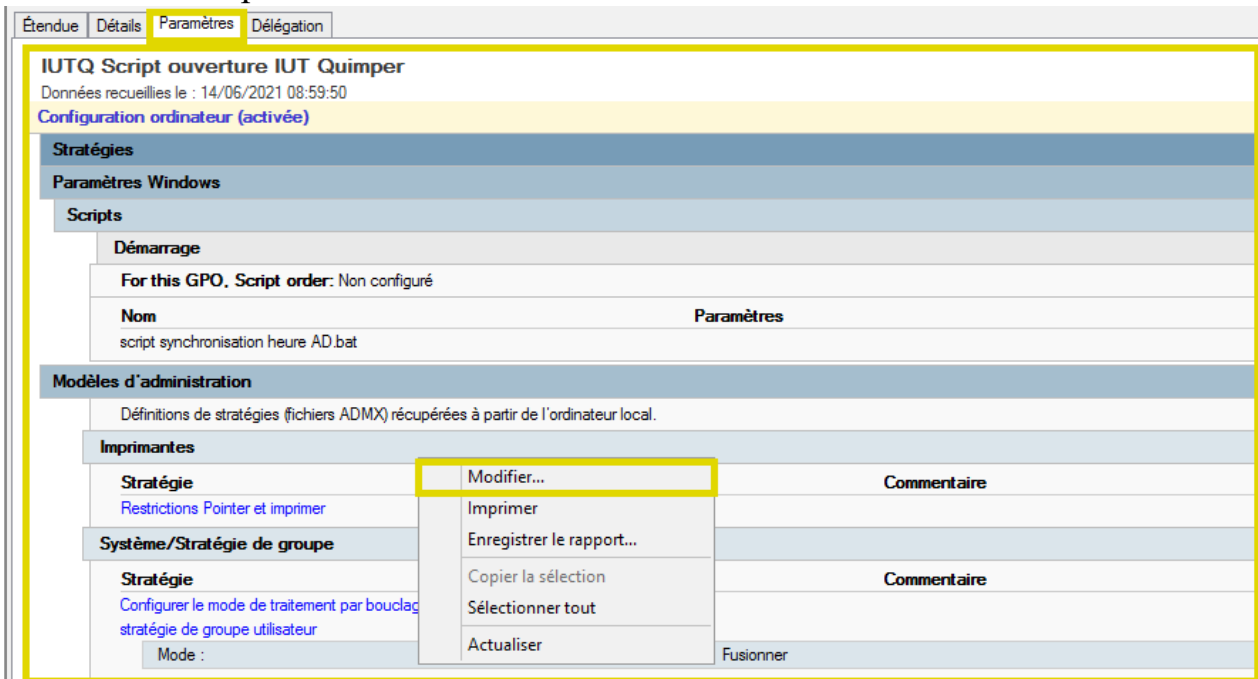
Étendue | Détails | Paramètres | Délégation

IUTQ Script ouverture IUT Quimper
Données recueillies le : 14/06/2021 08:59:50
Configuration ordinateur (activée)

Stratégies
Paramètres Windows
Scripts
Démarrage
For this GPO, Script order: Non configuré

| Nom | Paramètres |
|---|---|
| script synchronisation heure AD.bat | |

Modèles d'administration
Définitions de stratégies (fichiers ADMX) récupérées à partir de l'ordinateur local.
Imprimantes

| Stratégie | Commentaire |
|---|---|
| Restrictions Pointer et imprimer | |

Système/Stratégie de groupe

| Stratégie | Commentaire |
|---|---|
| Configurer le mode de traitement par bouclag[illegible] stratégie de groupe utilisateur | |
| Mode : | Fusionner |

Modifier...
Imprimer
Enregistrer le rapport...
Copier la sélection
Sélectionner tout
Actualiser